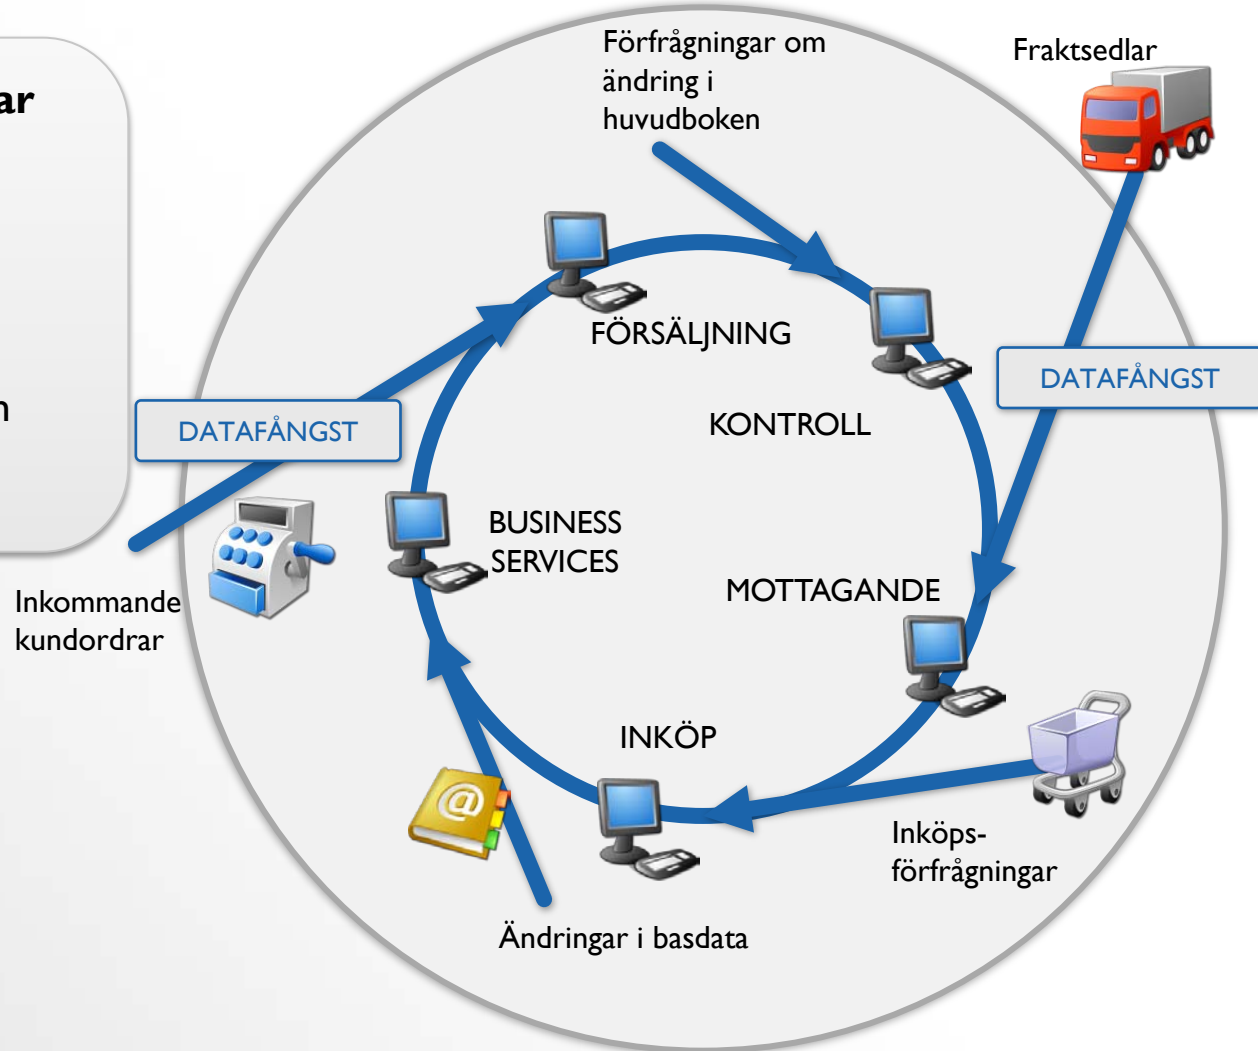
ar

n

Förfrågningar om ändring i huvudboken

Fraktsedlar

FÖRSÄLJNING

KONTROLL

DATAFÅNGST

DATAFÅNGST

BUSINESS SERVICES

MOTTAGANDE

Inkommande kundordrar

INKÖP

Inköps-förfrågningar

Ändringar i basdata